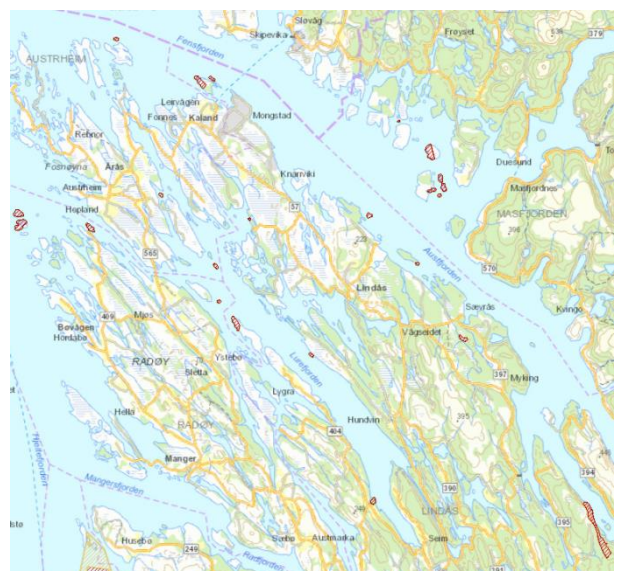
Sløvåg
Skipevika
Fensfjorden
Frøyset
379
AUSTRHEIM
Leirvågen
Fonnes
Kaland
Mongstad
Rebnor
Fosnøyna
Årås
Austrheim
Hopland
Knarvik
57
Duesund
Matfjordnes
MASFJORDEN
565
570
Austfjorden
Lindås
Sævrås
406
Bøvågen
Hordabø
Mjøs
RADØY
Vågseidet
Ystebø
Sletta
Lurefjorden
Lygra
397
Myking
Hella
RADØY
404
Hundvin
Manger
Manger fjorden
390
LINDÅS
394
395
Husebø
Sæbø
Austmarka
Seim